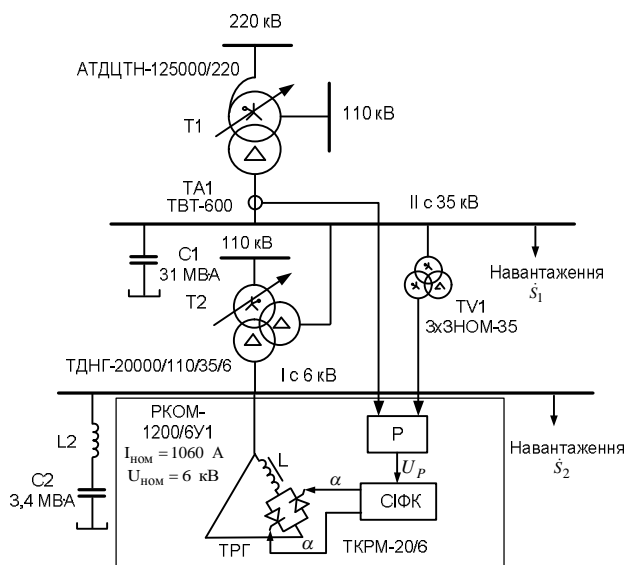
220 кВ

АТДЦТН-125000/220

Т1

110 кВ

ТА1
ТВТ-600

II с 35 кВ

С1
31 МВА

110 кВ

Т2

Навантаження
$\dot{S}_1$

TV1
3хЗНОМ-35

ТДНГ-20000/110/35/6

I с 6 кВ

L2

С2
3,4 МВА

РКОМ-1200/6У1
$I_{ном} = 1060$ А
$U_{ном} = 6$ кВ

L

Р

$U_P$

$\alpha$

СІФК

$\alpha$

ТРГ

ТКРМ-20/6

Навантаження
$\dot{S}_2$